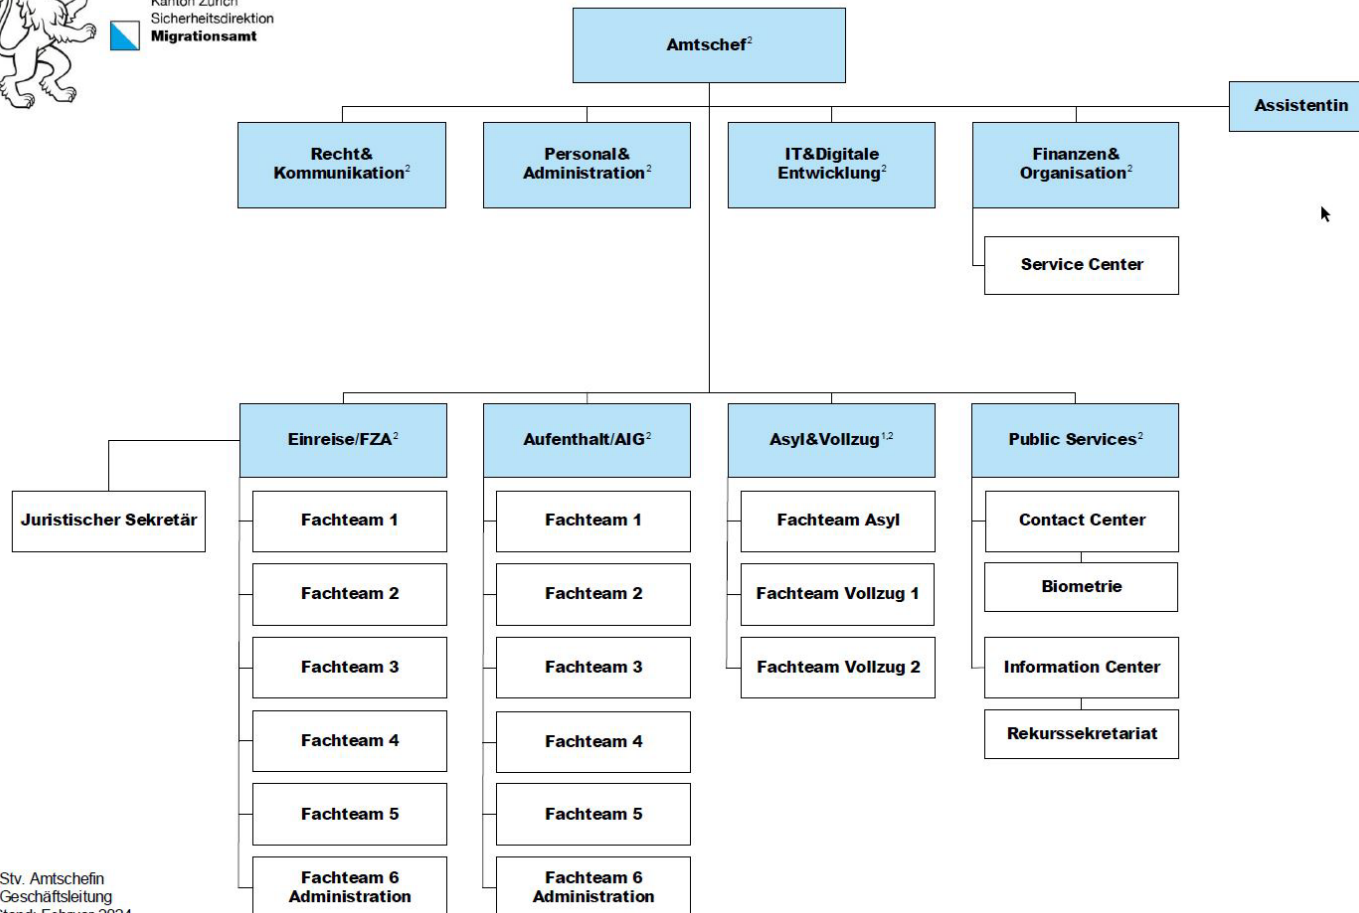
Kanton Zürich
Sicherheitsdirektion
Migrationsamt

Amtschef$^{2}$

Assistentin

Recht& Kommunikation$^{2}$

Personal& Administration$^{2}$

IT&Digitale Entwicklung$^{2}$

Finanzen& Organisation$^{2}$

Service Center

Einreise/FZA$^{2}$

Aufenthalt/AIG$^{2}$

Asyl&Vollzug$^{1,2}$

Public Services$^{2}$

Juristischer Sekretär

Fachteam 1

Fachteam 2

Fachteam 3

Fachteam 4

Fachteam 5

Fachteam 6 Administration

Fachteam 1

Fachteam 2

Fachteam 3

Fachteam 4

Fachteam 5

Fachteam 6 Administration

Fachteam Asyl

Fachteam Vollzug 1

Fachteam Vollzug 2

Contact Center

Biometrie

Information Center

Rekurssekretariat

Stv. Amtschefin
Geschäftsleitung
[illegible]